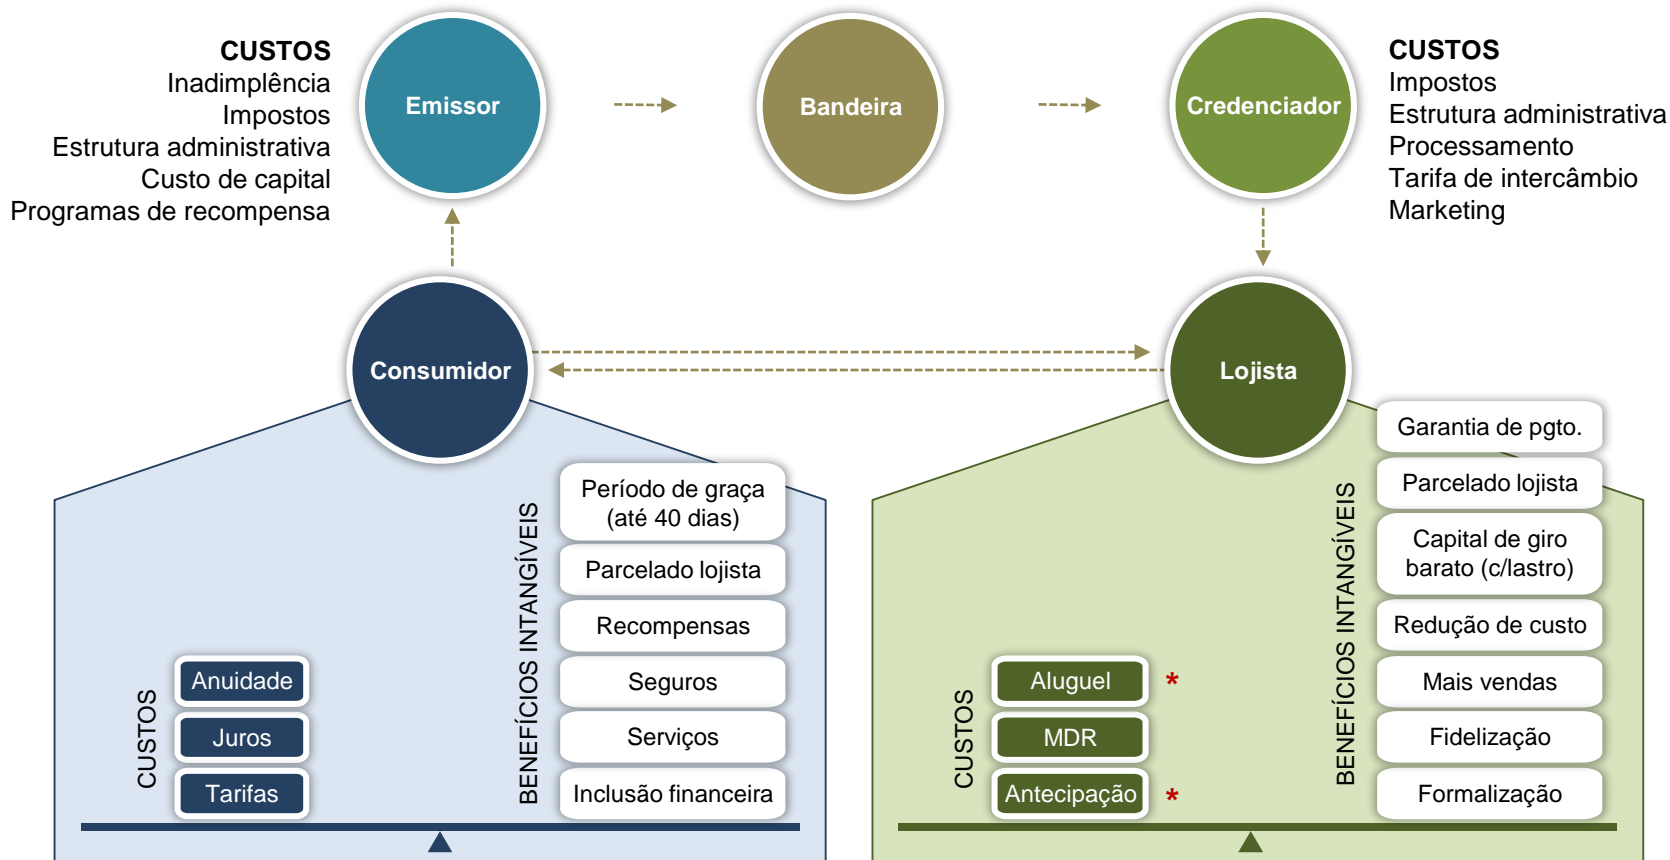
CUSTOS
Inadimplência
Impostos
Estrutura administrativa
Custo de capital
Programas de recompensa

Emissor

Bandeira

Credenciador

CUSTOS
Impostos
Estrutura administrativa
Processamento
Tarifa de intercâmbio
Marketing

Consumidor

Lojista

CUSTOS
Anuidade
Juros
Tarifas

BENEFÍCIOS INTANGÍVEIS
Período de graça (até 40 dias)
Parcelado lojista
Recompensas
Seguros
Serviços
Inclusão financeira

CUSTOS
Aluguel *
MDR
Antecipação *

BENEFÍCIOS INTANGÍVEIS
Garantia de pgto.
Parcelado lojista
Capital de giro barato (c/lastro)
Redução de custo
Mais vendas
Fidelização
Formalização